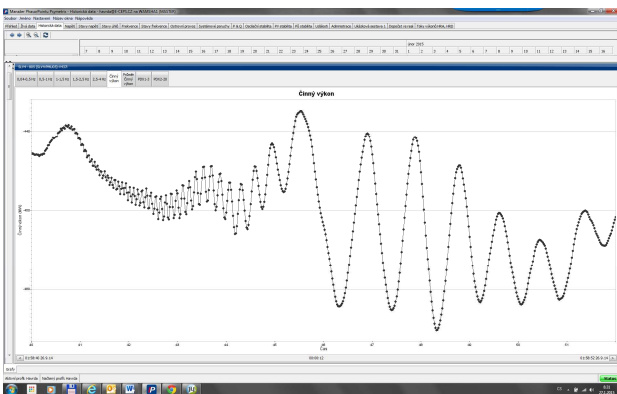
Činný výkon

Čas

Činný výkon (MW)

Soubor Analýza Nastavení Nápověda

Historická data

únor 2015

7 8 9 10 11 12 13 14 15 16 17 18 19 20 21 22 23 24 25 26 27 28 29 30 31 1 2 3 4 5 6 7 8 9 10 11 12 13 14 15 16

Činný výkon

00:00:12

Grafy

Historické trendy